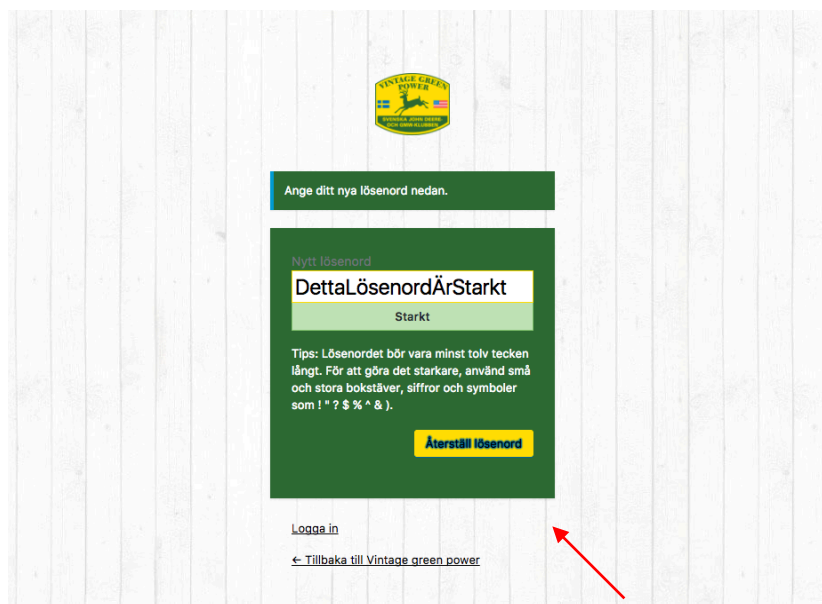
VINTAGE GREEN POWER
SVENSKA JOHN DEERE- OCH GMW-KLUBBEN

Ange ditt nya lösenord nedan.

Nytt lösenord

DettaLösenordÄrStarkt

Starkt

Tips: Lösenordet bör vara minst tolv tecken långt. För att göra det starkare, använd små och stora bokstäver, siffror och symboler som ! " ? $ % ^ & ).

Återställ lösenord

Logga in

← Tillbaka till Vintage green power